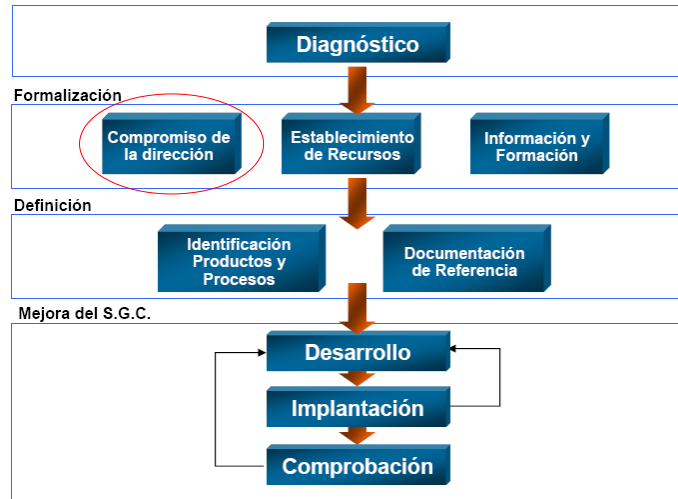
Diagnóstico

Formalización

Compromiso de la dirección

Establecimiento de Recursos

Información y Formación

Definición

Identificación Productos y Procesos

Documentación de Referencia

Mejora del S.G.C.

Desarrollo

Implantación

Comprobación